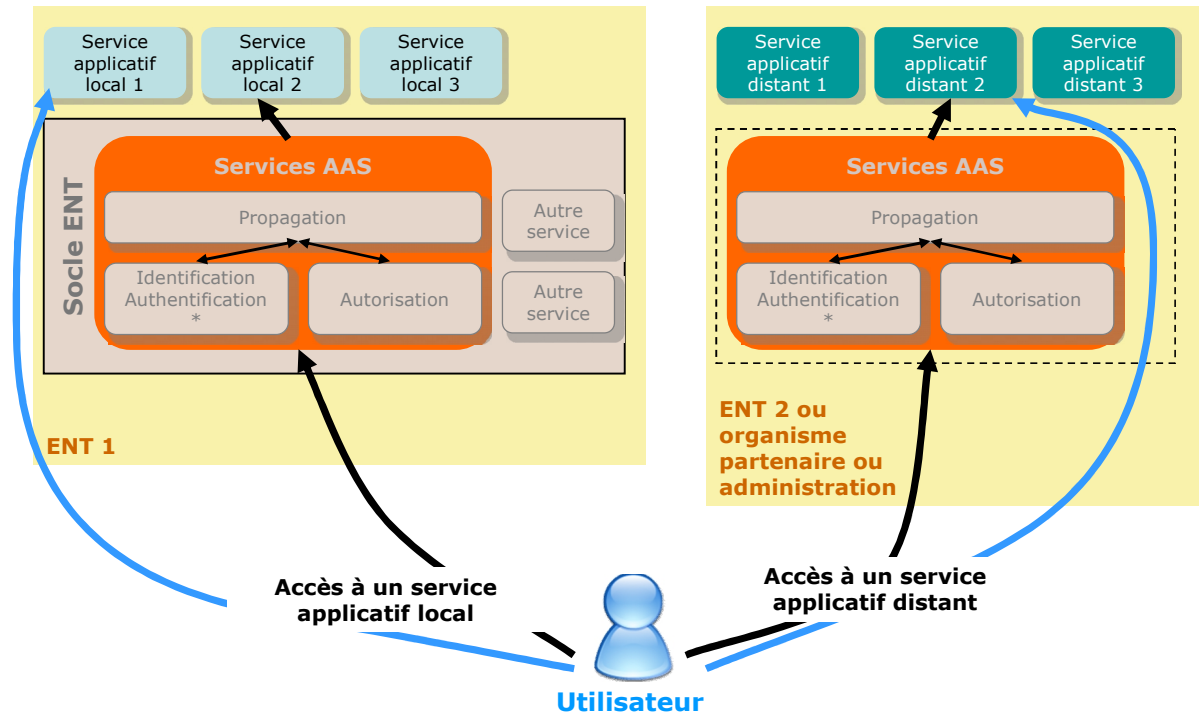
Service applicatif local 1

Service applicatif local 2

Service applicatif local 3

Socle ENT

Services AAS

Propagation

Identification Authentification *

Autorisation

Autre service

Autre service

ENT 1

Service applicatif distant 1

Service applicatif distant 2

Service applicatif distant 3

Services AAS

Propagation

Identification Authentification *

Autorisation

ENT 2 ou organisme partenaire ou administration

Accès à un service applicatif local

Accès à un service applicatif distant

Utilisateur